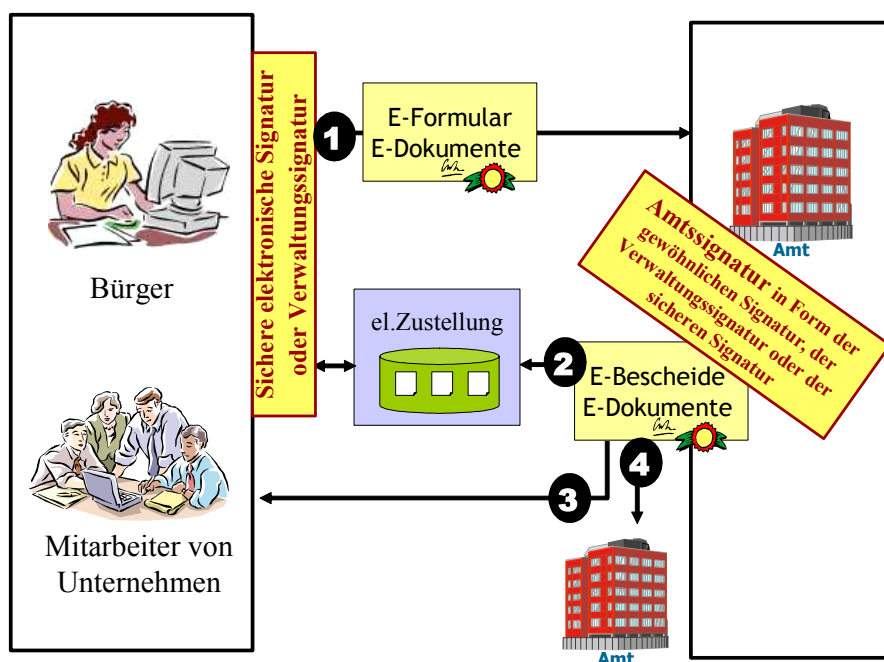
Bürger

Mitarbeiter von Unternehmen

Sichere elektronische Signatur oder Verwaltungssignatur

1

E-Formular
E-Dokumente

Amt

Amtssignatur in Form der gewöhnlichen Signatur, der Verwaltungssignatur oder der sicheren Signatur

el.Zustellung

2

E-Bescheide
E-Dokumente

4

3

Amt